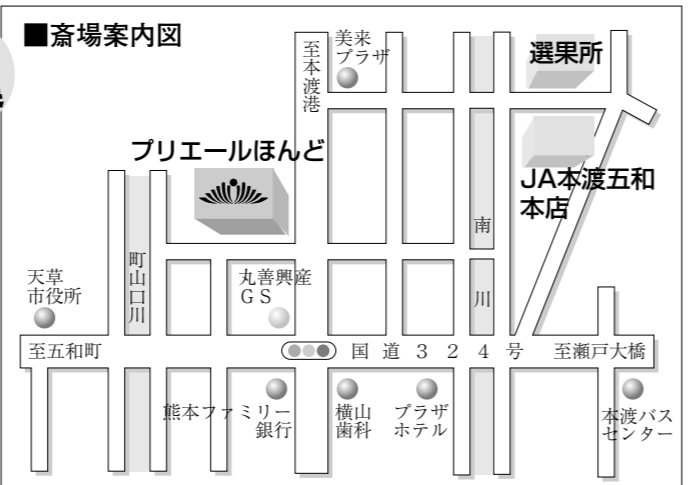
■斎場案内図

至本渡港

美来プラザ

選果所

プリエールほんど

JA本渡五和本店

南

町山口川

天草市役所

丸善興産GS

川

至五和町

国道324号

至瀬戸大橋

熊本ファミリー銀行

横山歯科

プラザホテル

本渡バスセンター